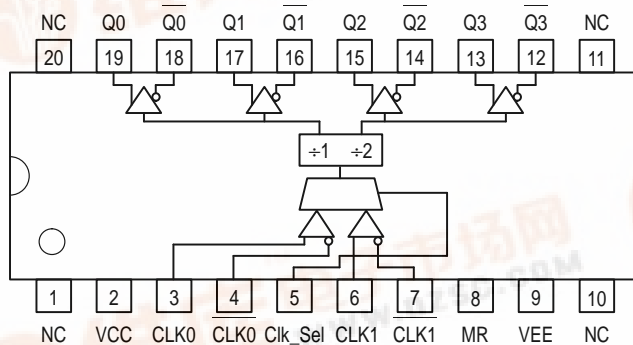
NC Q0 $\overline{Q0}$ Q1 $\overline{Q1}$ Q2 $\overline{Q2}$ Q3 $\overline{Q3}$ NC

20 19 18 17 16 15 14 13 12 11

÷1 ÷2

1 2 3 4 5 6 7 8 9 10

NC VCC CLK0 $\overline{CLK0}$ Clk_Sel CLK1 $\overline{CLK1}$ MR VEE NC